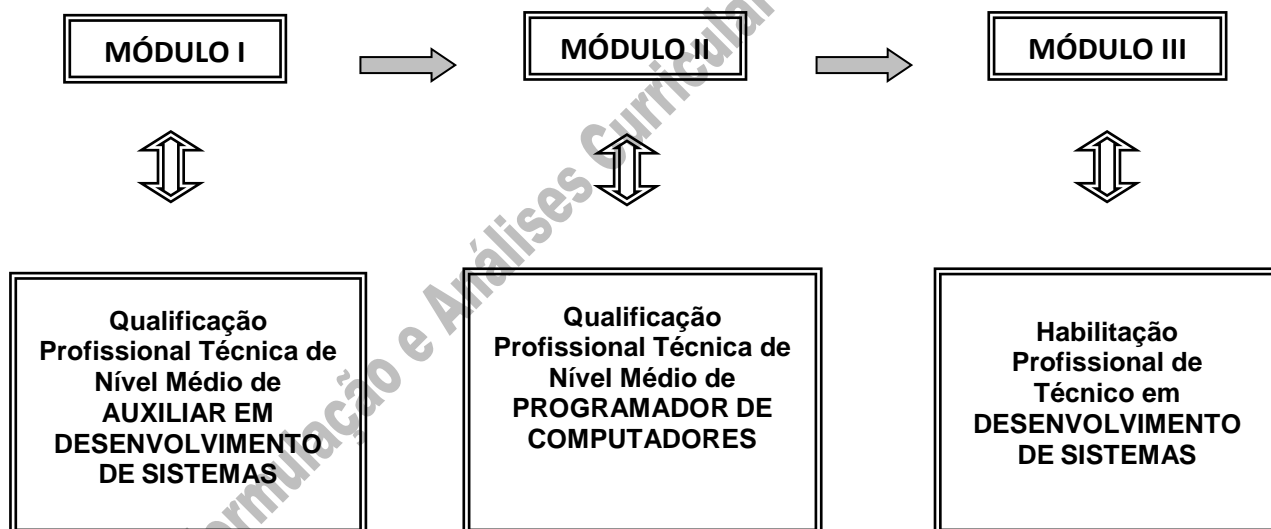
MÓDULO I

MÓDULO II

MÓDULO III

Qualificação Profissional Técnica de Nível Médio de AUXILIAR EM DESENVOLVIMENTO DE SISTEMAS

Qualificação Profissional Técnica de Nível Médio de PROGRAMADOR DE COMPUTADORES

Habilitação Profissional de Técnico em DESENVOLVIMENTO DE SISTEMAS

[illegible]rmulação e Análises Curricula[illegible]